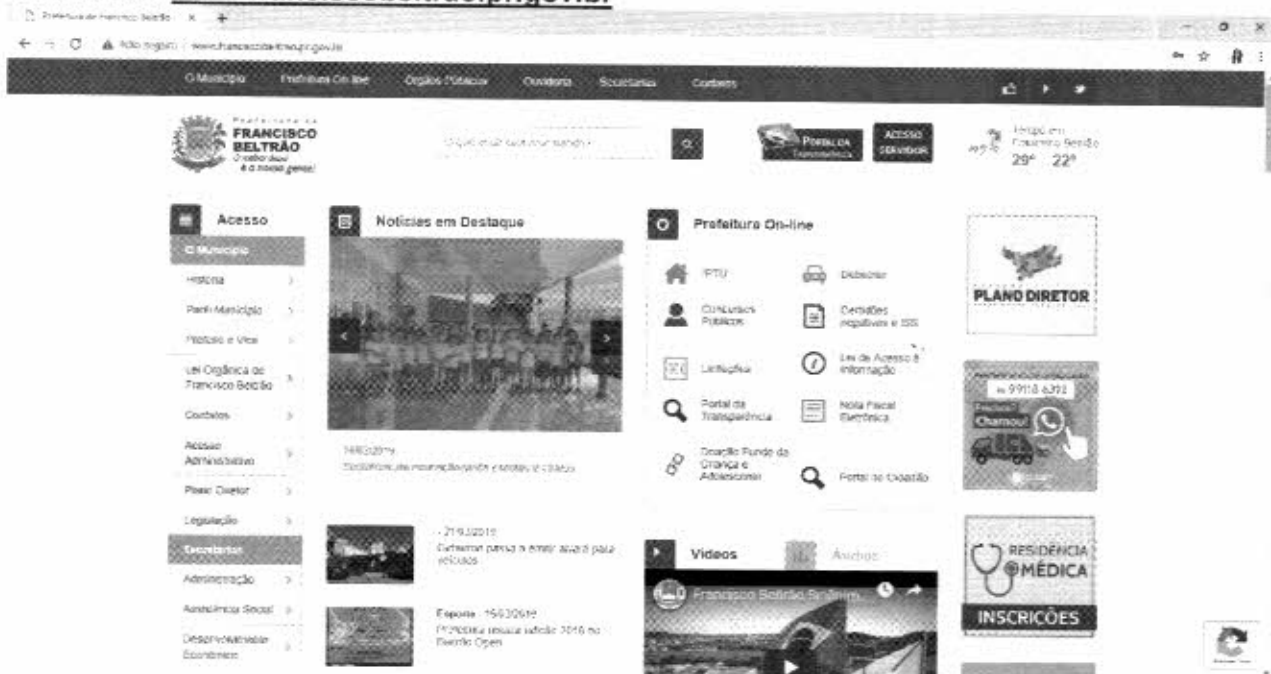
Prefeitura de Francisco Beltrão ×
Não seguro | www.franciscobeltrao.pr.gov.br

O Município Prefeitura On-line Órgãos Públicos Ouvidoria Secretarias Contatos

Prefeitura de FRANCISCO BELTRÃO O calor daqui é a nossa gente!

O que você está procurando?

Portal da Transparência
Acesso Servidor

Tempo em Francisco Beltrão 29° 22°

Acesso
O Município
História
Perfil Municipal
Prefeito e Vice
Lei Orgânica de Francisco Beltrão
Contatos
Acesso Administrativo
Plano Diretor
Legislação
Secretarias
Administração
Assistência Social
Desenvolvimento Econômico

Notícias em Destaque

14/03/2019
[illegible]

- 21/03/2019
Guilherme passa a emitir alvará para veículos

Esporte - 15/03/2019
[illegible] edição 2019 do Beltrão Open

Prefeitura On-line
IPTU
Disk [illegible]
Concursos Públicos
Certidões negativas e ISS
Licitações
Lei de Acesso à Informação
Portal da Transparência
Nota Fiscal Eletrônica
Doação Fundo da Criança e Adolescente
Portal do Cidadão

Vídeos
Áudios
Francisco Beltrão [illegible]

PLANO DIRETOR

99118-6393
Chamou!

RESIDÊNCIA MÉDICA
INSCRIÇÕES